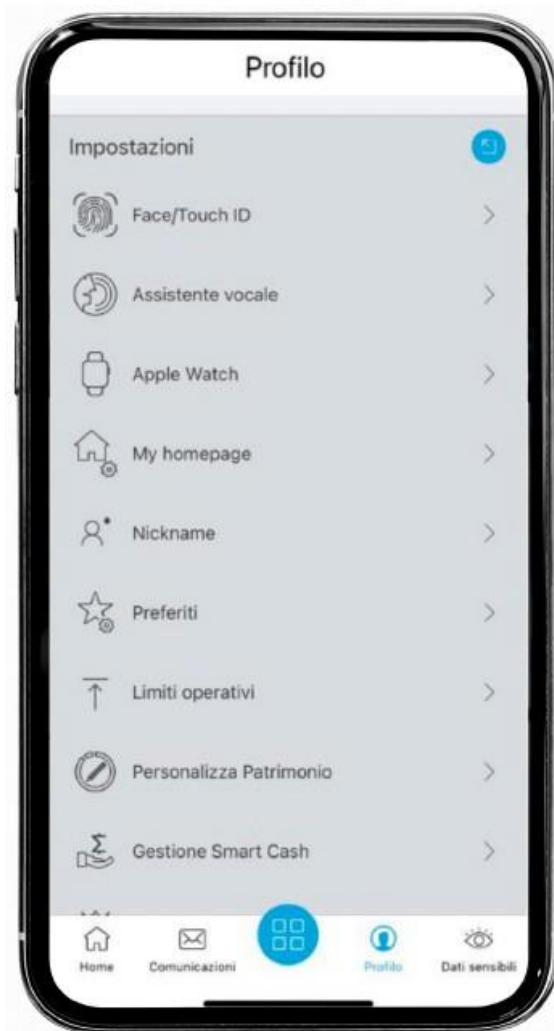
Profilo

Impostazioni

Face/Touch ID

Assistente vocale

Apple Watch

My homepage

Nickname

Preferiti

Limiti operativi

Personalizza Patrimonio

Gestione Smart Cash

Home Comunicazioni Profilo Dati sensibili